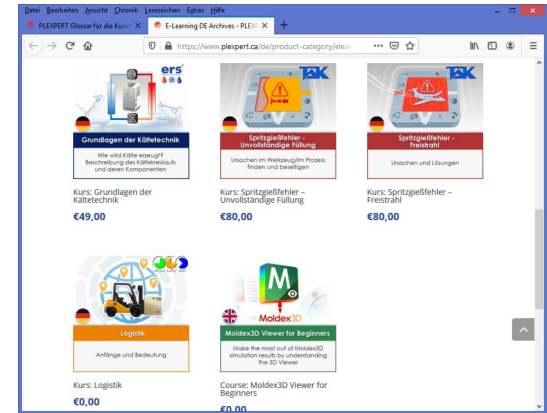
Datei Bearbeiten Ansicht Chronik Lesezeichen Extras Hilfe

PLEXPERT Glossar für die Kunst ×
E-Learning DE Archives - PLEXP ×
+

https://www.plexpert.ca/de/product-category/elea

ers

Grundlagen der Kältetechnik

Wie wird Kälte erzeugt? Beschreibung des Kältekreislaufs und deren Komponenten

Kurs: Grundlagen der Kältetechnik

€49,00

TAK

Spritzgießfehler - Unvollständige Füllung

Ursachen im Werkzeug/im Prozess finden und beseitigen

Kurs: Spritzgießfehler – Unvollständige Füllung

€80,00

TAK

Spritzgießfehler - Freistrahl

Ursachen und Lösungen

Kurs: Spritzgießfehler – Freistrahl

€80,00

Logistik

Anfänge und Bedeutung

Kurs: Logistik

€0,00

M

Moldex3D

Moldex3D Viewer for Beginners

Make the most out of Moldex3D simulation results by understanding the 3D Viewer

Course: Moldex3D Viewer for Beginners

€0,00